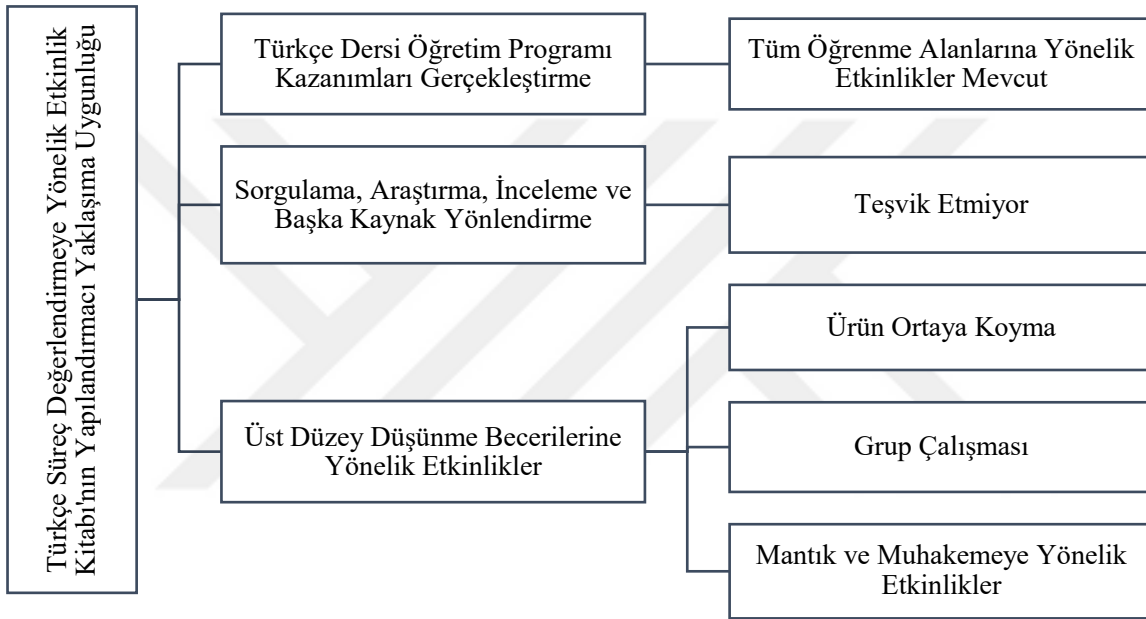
Türkçe Süreç Değerlendirmeye Yönelik Etkinlik Kitabı'nın Yapılandırmacı Yaklaşıma Uygunluğu

Türkçe Dersi Öğretim Programı Kazanımları Gerçekleştirme

Tüm Öğrenme Alanlarına Yönelik Etkinlikler Mevcut

Sorgulama, Araştırma, İnceleme ve Başka Kaynak Yönlendirme

Teşvik Etmiyor

Üst Düzey Düşünme Becerilerine Yönelik Etkinlikler

Ürün Ortaya Koyma

Grup Çalışması

Mantık ve Muhakemeye Yönelik Etkinlikler